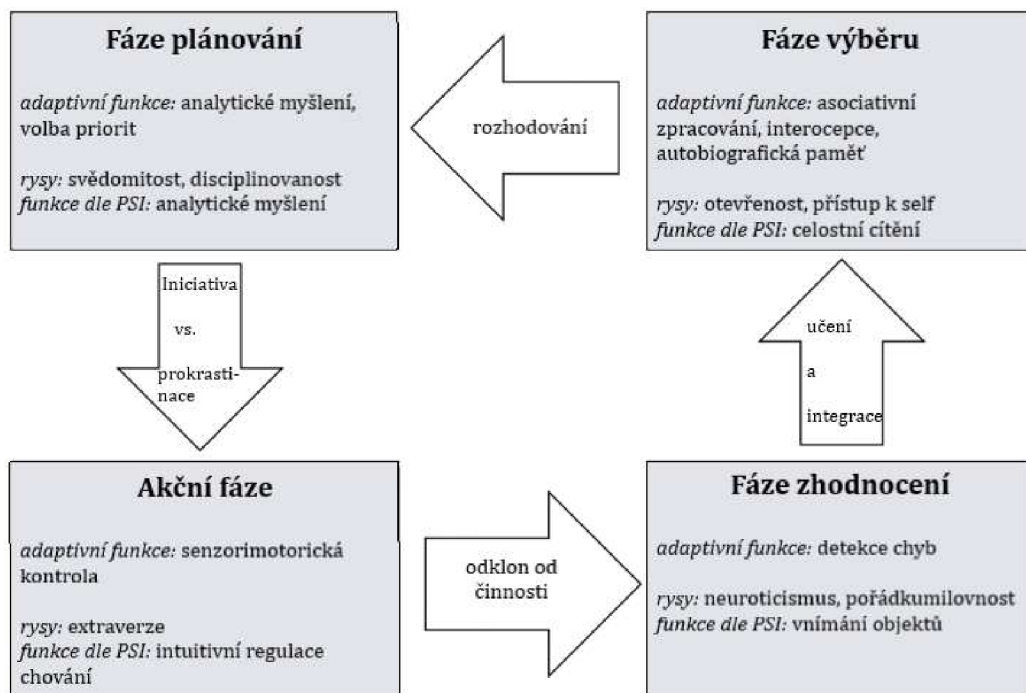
Fáze plánování

adaptivní funkce: analytické myšlení, volba priorit

rysy: svědomitost, disciplinovanost
funkce dle PSI: analytické myšlení

rozhodování

Fáze výběru

adaptivní funkce: asociativní zpracování, interocepce, autobiografická paměť

rysy: otevřenost, přístup k self
funkce dle PSI: celostní cítění

Iniciativa

vs.

prokrastinace

učení

a

integrace

Akční fáze

adaptivní funkce: senzorimotorická kontrola

rysy: extraverze
funkce dle PSI: intuitivní regulace chování

odklon od činnosti

Fáze zhodnocení

adaptivní funkce: detekce chyb

rysy: neuroticismus, pořádkumilovnost
funkce dle PSI: vnímání objektů